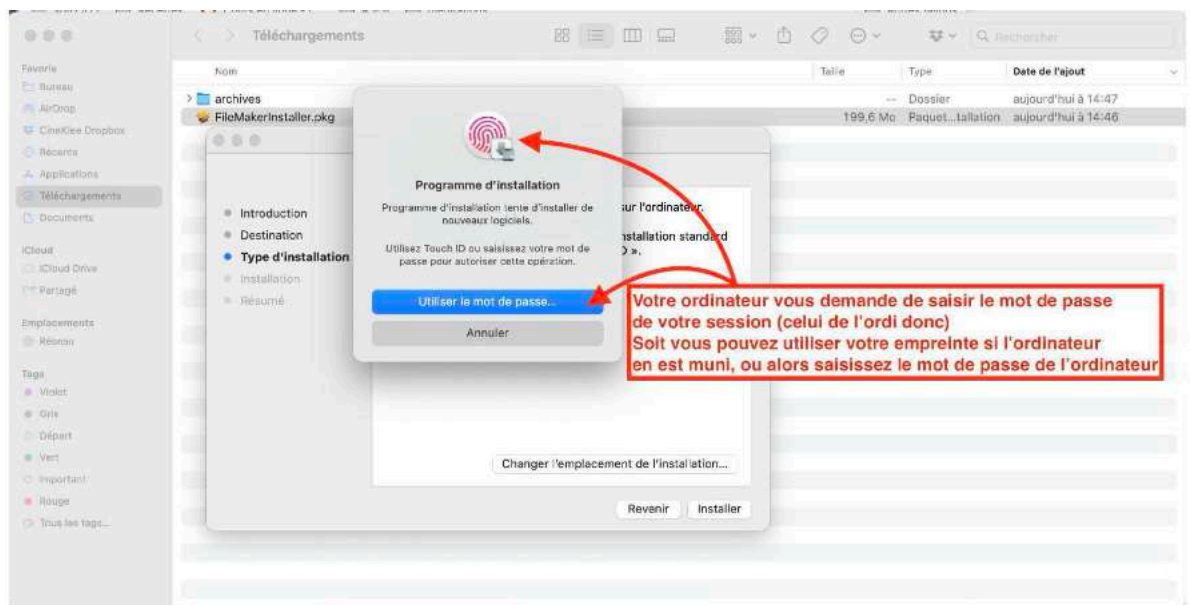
Téléchargements

Rechercher

Favoris
Bureau
AirDrop
CineKlee Dropbox
Récents
Applications
Téléchargements
Documents

iCloud
iCloud Drive
Partagé

Emplacements
Réseau

Tags
Violet
Gris
Départ
Vert
Important
Rouge
Tous les tags…

| Nom | Taille | Type | Date de l'ajout |
|---|---|---|---|
| archives | -- | Dossier | aujourd'hui à 14:47 |
| FileMakerInstaller.pkg | 199,6 Mo | Paquet…tallation | aujourd'hui à 14:46 |

Introduction
Destination
Type d'installation
Installation
Résumé

sur l'ordinateur.

installation standard
».

Changer l'emplacement de l'installation…

Revenir
Installer

Programme d'installation

Programme d'installation tente d'installer de nouveaux logiciels.

Utilisez Touch ID ou saisissez votre mot de passe pour autoriser cette opération.

Utiliser le mot de passe…

Annuler

Votre ordinateur vous demande de saisir le mot de passe de votre session (celui de l'ordi donc)
Soit vous pouvez utiliser votre empreinte si l'ordinateur en est muni, ou alors saisissez le mot de passe de l'ordinateur